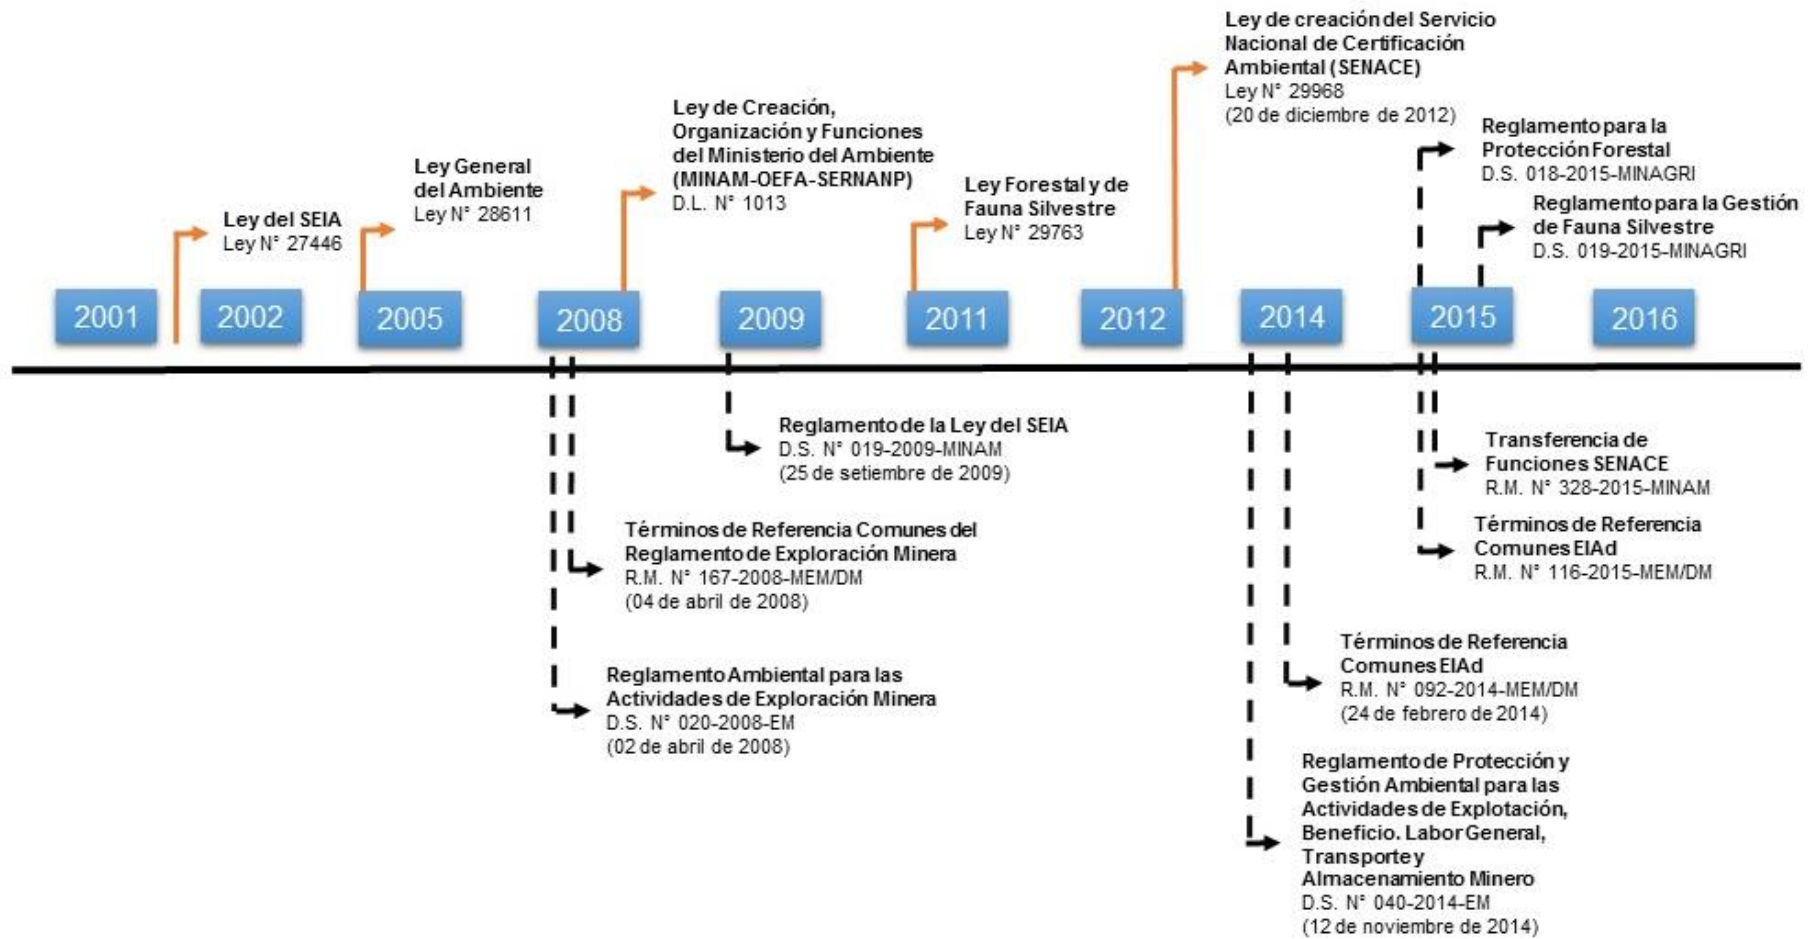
Ley de creación del Servicio Nacional de Certificación Ambiental (SENACE)
Ley N° 29968
(20 de diciembre de 2012)

Ley de Creación, Organización y Funciones del Ministerio del Ambiente (MINAM-OEFA-SERNANP)
D.L. N° 1013

Reglamento para la Protección Forestal
D.S. 018-2015-MINAGRI

Ley General del Ambiente
Ley N° 28611

Ley Forestal y de Fauna Silvestre
Ley N° 29763

Reglamento para la Gestión de Fauna Silvestre
D.S. 019-2015-MINAGRI

Ley del SEIA
Ley N° 27446

2001
2002
2005
2008
2009
2011
2012
2014
2015
2016

Reglamento de la Ley del SEIA
D.S. N° 019-2009-MINAM
(25 de setiembre de 2009)

Transferencia de Funciones SENACE
R.M. N° 328-2015-MINAM

Términos de Referencia Comunes del Reglamento de Exploración Minera
R.M. N° 167-2008-MEM/DM
(04 de abril de 2008)

Términos de Referencia Comunes EIAd
R.M. N° 116-2015-MEM/DM

Términos de Referencia Comunes EIAd
R.M. N° 092-2014-MEM/DM
(24 de febrero de 2014)

Reglamento Ambiental para las Actividades de Exploración Minera
D.S. N° 020-2008-EM
(02 de abril de 2008)

Reglamento de Protección y Gestión Ambiental para las Actividades de Explotación, Beneficio. Labor General, Transporte y Almacenamiento Minero
D.S. N° 040-2014-EM
(12 de noviembre de 2014)